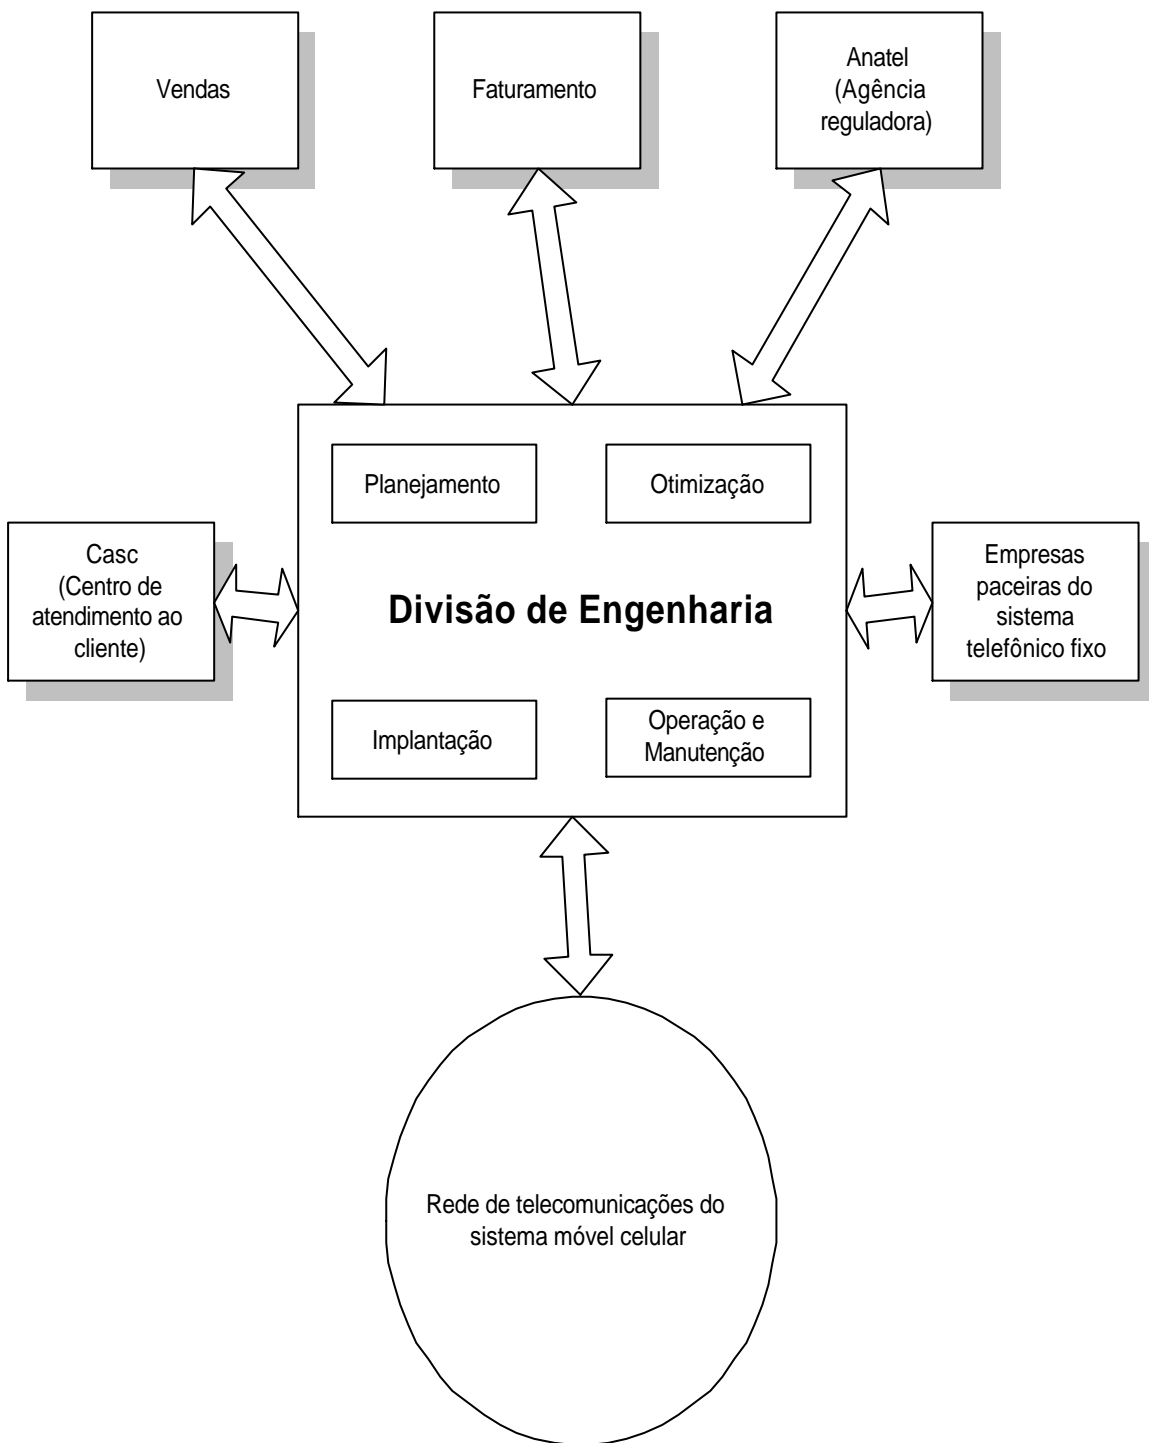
Vendas

Faturamento

Anatel (Agência reguladora)

Planejamento

Otimização

Casc (Centro de atendimento ao cliente)

Divisão de Engenharia

Empresas paceiras do sistema telefônico fixo

Implantação

Operação e Manutenção

Rede de telecomunicações do sistema móvel celular